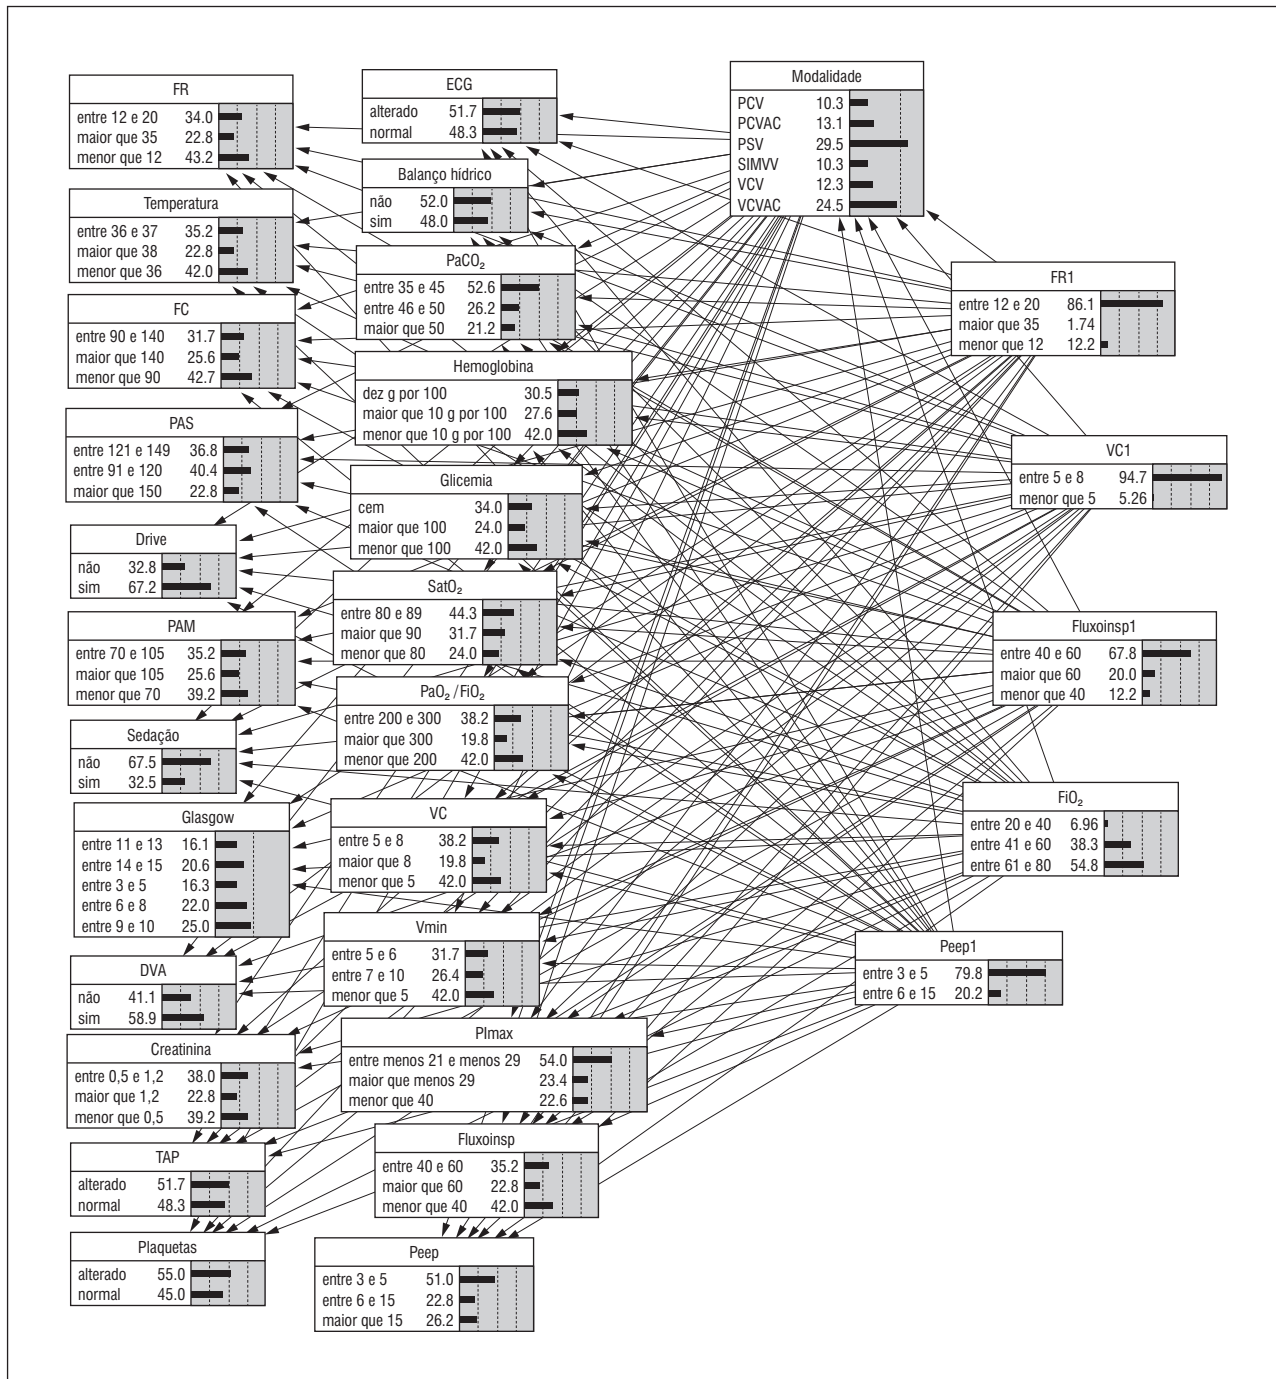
FR
entre 12 e 20 34.0
maior que 35 22.8
menor que 12 43.2

ECG
alterado 51.7
normal 48.3

Modalidade
PCV 10.3
PCVAC 13.1
PSV 29.5
SIMVV 10.3
VCV 12.3
VCVAC 24.5

Balanço hídrico
não 52.0
sim 48.0

Temperatura
entre 36 e 37 35.2
maior que 38 22.8
menor que 36 42.0

PaCO$_2$
entre 35 e 45 52.6
entre 46 e 50 26.2
maior que 50 21.2

FR1
entre 12 e 20 86.1
maior que 35 1.74
menor que 12 12.2

FC
entre 90 e 140 31.7
maior que 140 25.6
menor que 90 42.7

Hemoglobina
dez g por 100 30.5
maior que 10 g por 100 27.6
menor que 10 g por 100 42.0

PAS
entre 121 e 149 36.8
entre 91 e 120 40.4
maior que 150 22.8

VC1
entre 5 e 8 94.7
menor que 5 5.26

Glicemia
cem 34.0
maior que 100 24.0
menor que 100 42.0

Drive
não 32.8
sim 67.2

SatO$_2$
entre 80 e 89 44.3
maior que 90 31.7
menor que 80 24.0

PAM
entre 70 e 105 35.2
maior que 105 25.6
menor que 70 39.2

Fluxoinsp1
entre 40 e 60 67.8
maior que 60 20.0
menor que 40 12.2

PaO$_2$ /FiO$_2$
entre 200 e 300 38.2
maior que 300 19.8
menor que 200 42.0

Sedação
não 67.5
sim 32.5

FiO$_2$
entre 20 e 40 6.96
entre 41 e 60 38.3
entre 61 e 80 54.8

Glasgow
entre 11 e 13 16.1
entre 14 e 15 20.6
entre 3 e 5 16.3
entre 6 e 8 22.0
entre 9 e 10 25.0

VC
entre 5 e 8 38.2
maior que 8 19.8
menor que 5 42.0

Vmin
entre 5 e 6 31.7
entre 7 e 10 26.4
menor que 5 42.0

Peep1
entre 3 e 5 79.8
entre 6 e 15 20.2

DVA
não 41.1
sim 58.9

Plmax
entre menos 21 e menos 29 54.0
maior que menos 29 23.4
menor que 40 22.6

Creatinina
entre 0,5 e 1,2 38.0
maior que 1,2 22.8
menor que 0,5 39.2

Fluxoinsp
entre 40 e 60 35.2
maior que 60 22.8
menor que 40 42.0

TAP
alterado 51.7
normal 48.3

Plaquetas
alterado 55.0
normal 45.0

Peep
entre 3 e 5 51.0
entre 6 e 15 22.8
maior que 15 26.2